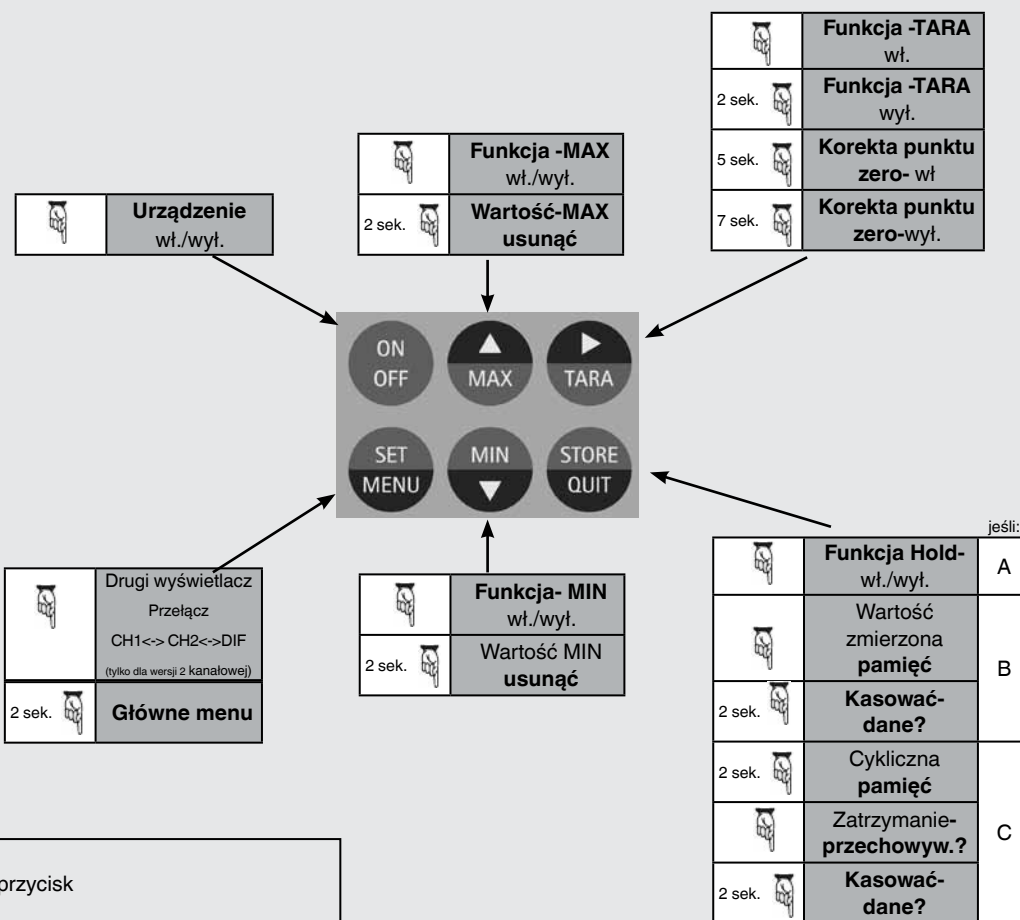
| | Funkcja -TARA wł. |
|---|---|
| 2 sek. | Funkcja -TARA wył. |
| 5 sek. | Korekta punktu zero- wł |
| 7 sek. | Korekta punktu zero-wył. |

| | Funkcja -MAX wł./wył. |
|---|---|
| 2 sek. | Wartość-MAX usunąć |

| | Urządzenie wł./wył. |
|---|---|

ON
OFF

MAX

TARA

SET
MENU

MIN

STORE
QUIT

jeśli:

| | Funkcja Hold- wł./wył. | A |
|---|---|---|
| | Wartość zmierzona pamięć | B |
| 2 sek. | Kasować- dane? | |
| 2 sek. | Cykliczna pamięć | C |
| | Zatrzymanie- przechowyw.? | |
| 2 sek. | Kasować- dane? | |

| | Drugi wyświetlacz Przełącz CH1<-> CH2<->DIF (tylko dla wersji 2 kanałowej) |
|---|---|
| 2 sek. | Główne menu |

| | Funkcja- MIN wł./wył. |
|---|---|
| 2 sek. | Wartość MIN usunąć |

przycisk